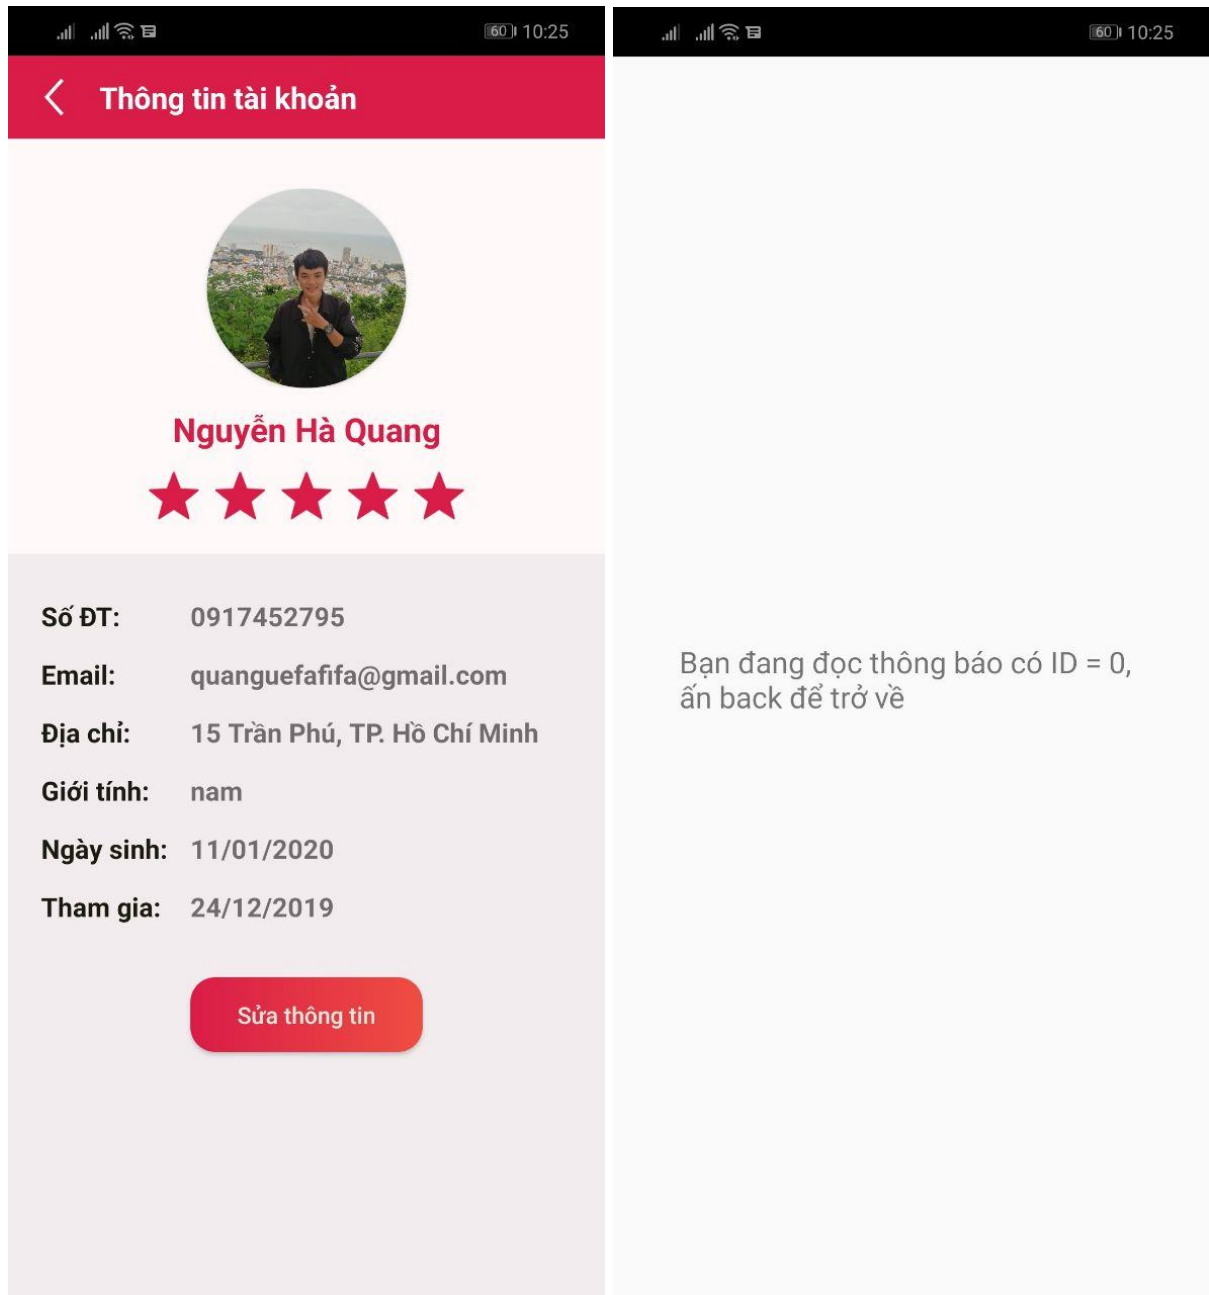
60 10:25

Thông tin tài khoản

Nguyễn Hà Quang

Số ĐT: 0917452795

Email: quanguefafifa@gmail.com

Địa chỉ: 15 Trần Phú, TP. Hồ Chí Minh

Giới tính: nam

Ngày sinh: 11/01/2020

Tham gia: 24/12/2019

Sửa thông tin

60 10:25

Bạn đang đọc thông báo có ID = 0, ấn back để trở về